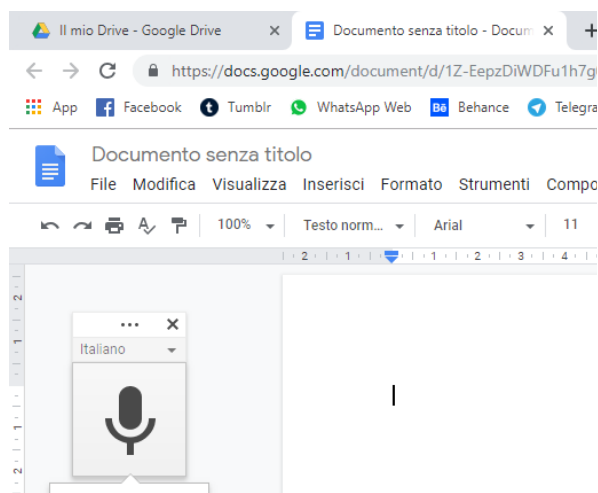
Il mio Drive - Google Drive
Documento senza titolo - Docum
https://docs.google.com/document/d/1Z-EepzDiWDFu1h7g
App Facebook Tumblr WhatsApp Web Behance Telegra
Documento senza titolo
File Modifica Visualizza Inserisci Formato Strumenti Compo
100% Testo norm... Arial 11
2 1 1 2 3 4
2
1
1
2
Italiano